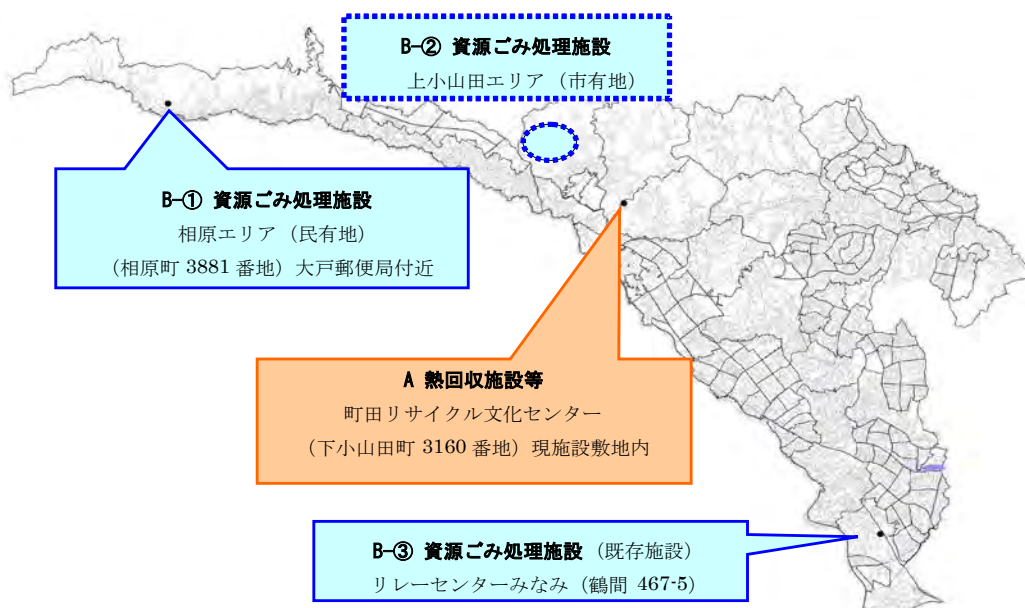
B-② 資源ごみ処理施設
上小山田エリア（市有地）

B-① 資源ごみ処理施設
相原エリア（民有地）
（相原町 3881 番地）大戸郵便局付近

A 熱回収施設等
町田リサイクル文化センター
（下小山田町 3160 番地）現施設敷地内

B-③ 資源ごみ処理施設（既存施設）
リレーセンターみなみ（鶴間 467-5）